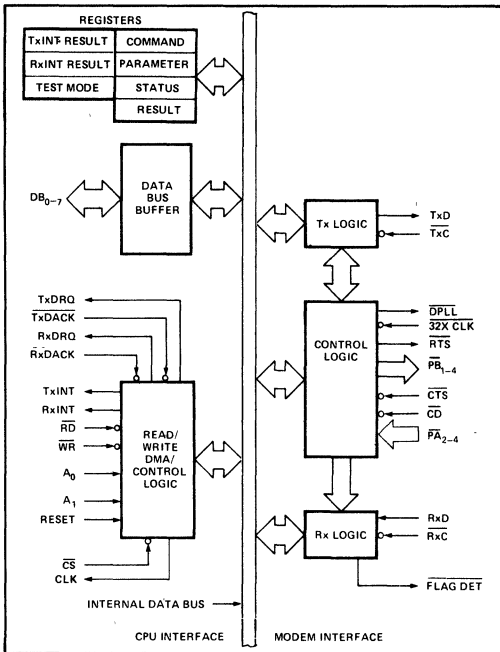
REGISTERS

| TxINT RESULT | COMMAND |
|---|---|
| RxINT RESULT | PARAMETER |
| TEST MODE | STATUS |
| | RESULT |

$DB_{0-7}$

DATA BUS BUFFER

Tx LOGIC

TxD

$\overline{TxC}$

TxDRQ

$\overline{TxDACK}$

RxDRQ

$\overline{RxDACK}$

TxINT

RxINT

$\overline{RD}$

$\overline{WR}$

$A_0$

$A_1$

RESET

$\overline{CS}$

CLK

READ/ WRITE DMA/ CONTROL LOGIC

CONTROL LOGIC

$\overline{DPLL}$

$\overline{32X\ CLK}$

$\overline{RTS}$

$\overline{PB}_{1-4}$

$\overline{CTS}$

$\overline{CD}$

$\overline{PA}_{2-4}$

Rx LOGIC

RxD

$\overline{RxC}$

$\overline{FLAG\ DET}$

INTERNAL DATA BUS

CPU INTERFACE

MODEM INTERFACE